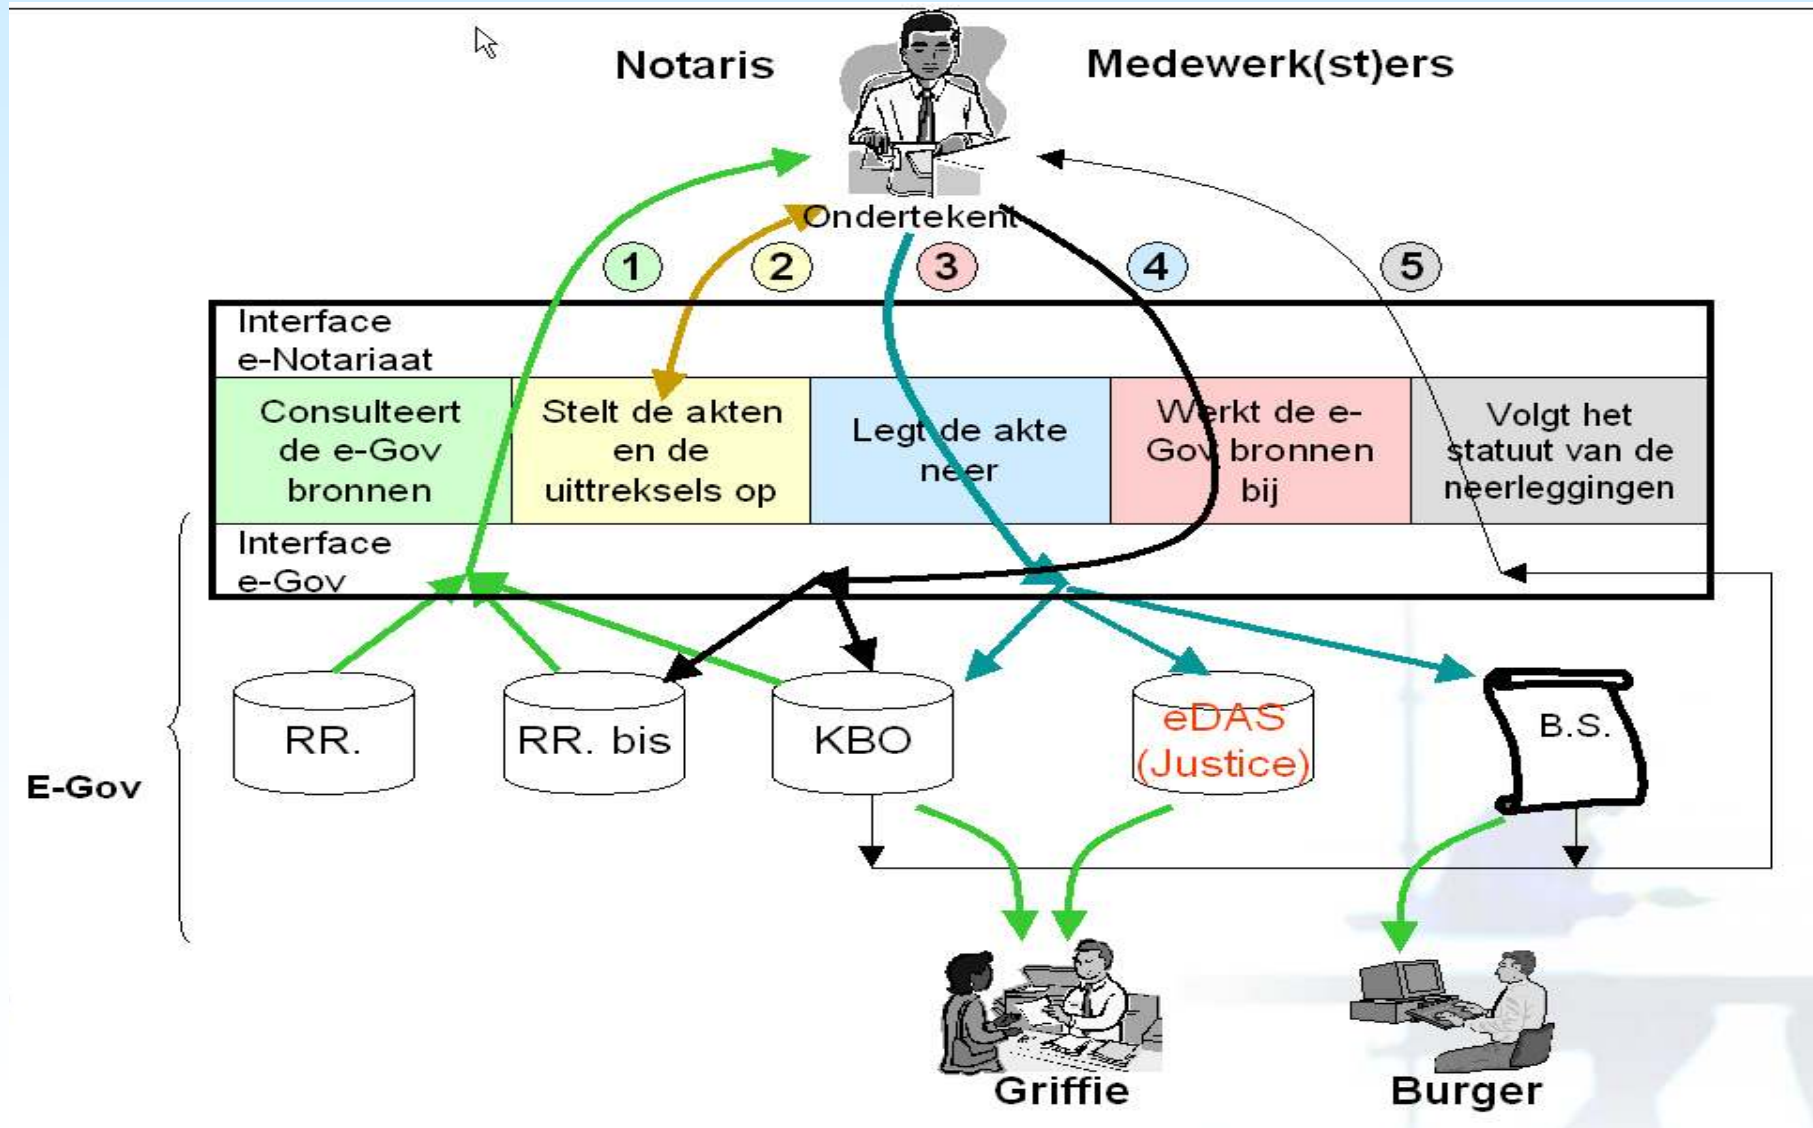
Notaris

Medewerk(st)ers

Ondertekent

1

2

3

4

5

Interface
e-Notariaat

| Consulteert de e-Gov bronnen | Stelt de akten en de uittreksels op | Legt de akte neer | Werkt de e-Gov bronnen bij | Volgt het statuut van de neerleggingen |
|---|---|---|---|---|

Interface
e-Gov

RR.

RR. bis

KBO

eDAS (Justice)

B.S.

E-Gov

Griffie

Burger